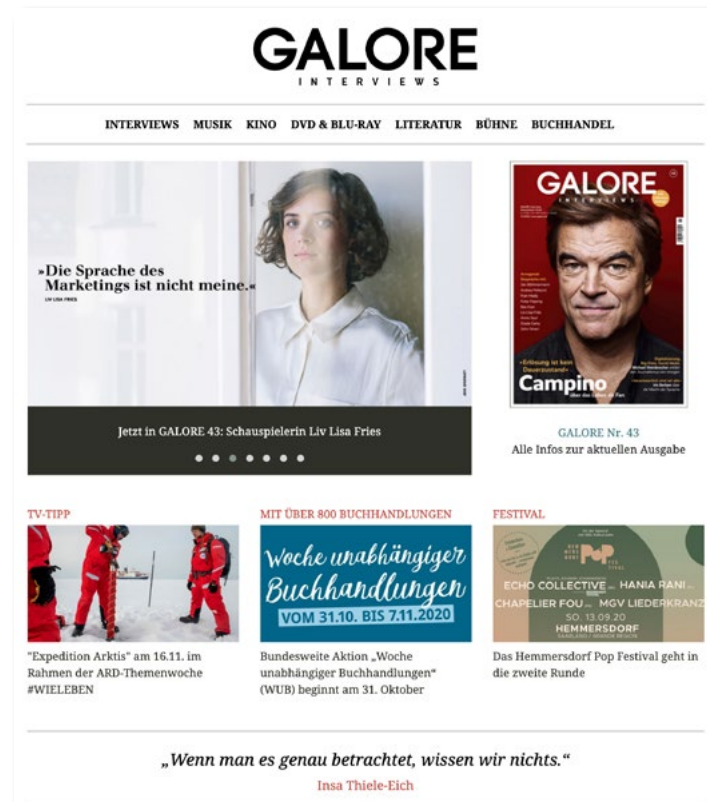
GALORE
INTERVIEWS

INTERVIEWS MUSIK KINO DVD & BLU-RAY LITERATUR BÜHNE BUCHHANDEL

»Die Sprache des Marketings ist nicht meine.«
LIV LISA FRIES

Jetzt in GALORE 43: Schauspielerin Liv Lisa Fries

GALORE
INTERVIEWS
»Erlösung ist kein Dauerzustand«
Campino
über das Leben als Fan

GALORE Nr. 43
Alle Infos zur aktuellen Ausgabe

TV-TIPP
"Expedition Arktis" am 16.11. im Rahmen der ARD-Themenwoche #WIELEBEN

MIT ÜBER 800 BUCHHANDLUNGEN
Woche unabhängiger Buchhandlungen
VOM 31.10. BIS 7.11.2020
Bundesweite Aktion „Woche unabhängiger Buchhandlungen" (WUB) beginnt am 31. Oktober

FESTIVAL
POP
ECHO COLLECTIVE HANIA RANI
CHAPELIER FOU MGV LIEDERKRANZ
SO. 13.09.20
HEMMERSDORF
Das Hemmersdorf Pop Festival geht in die zweite Runde

„Wenn man es genau betrachtet, wissen wir nichts."
Insa Thiele-Eich